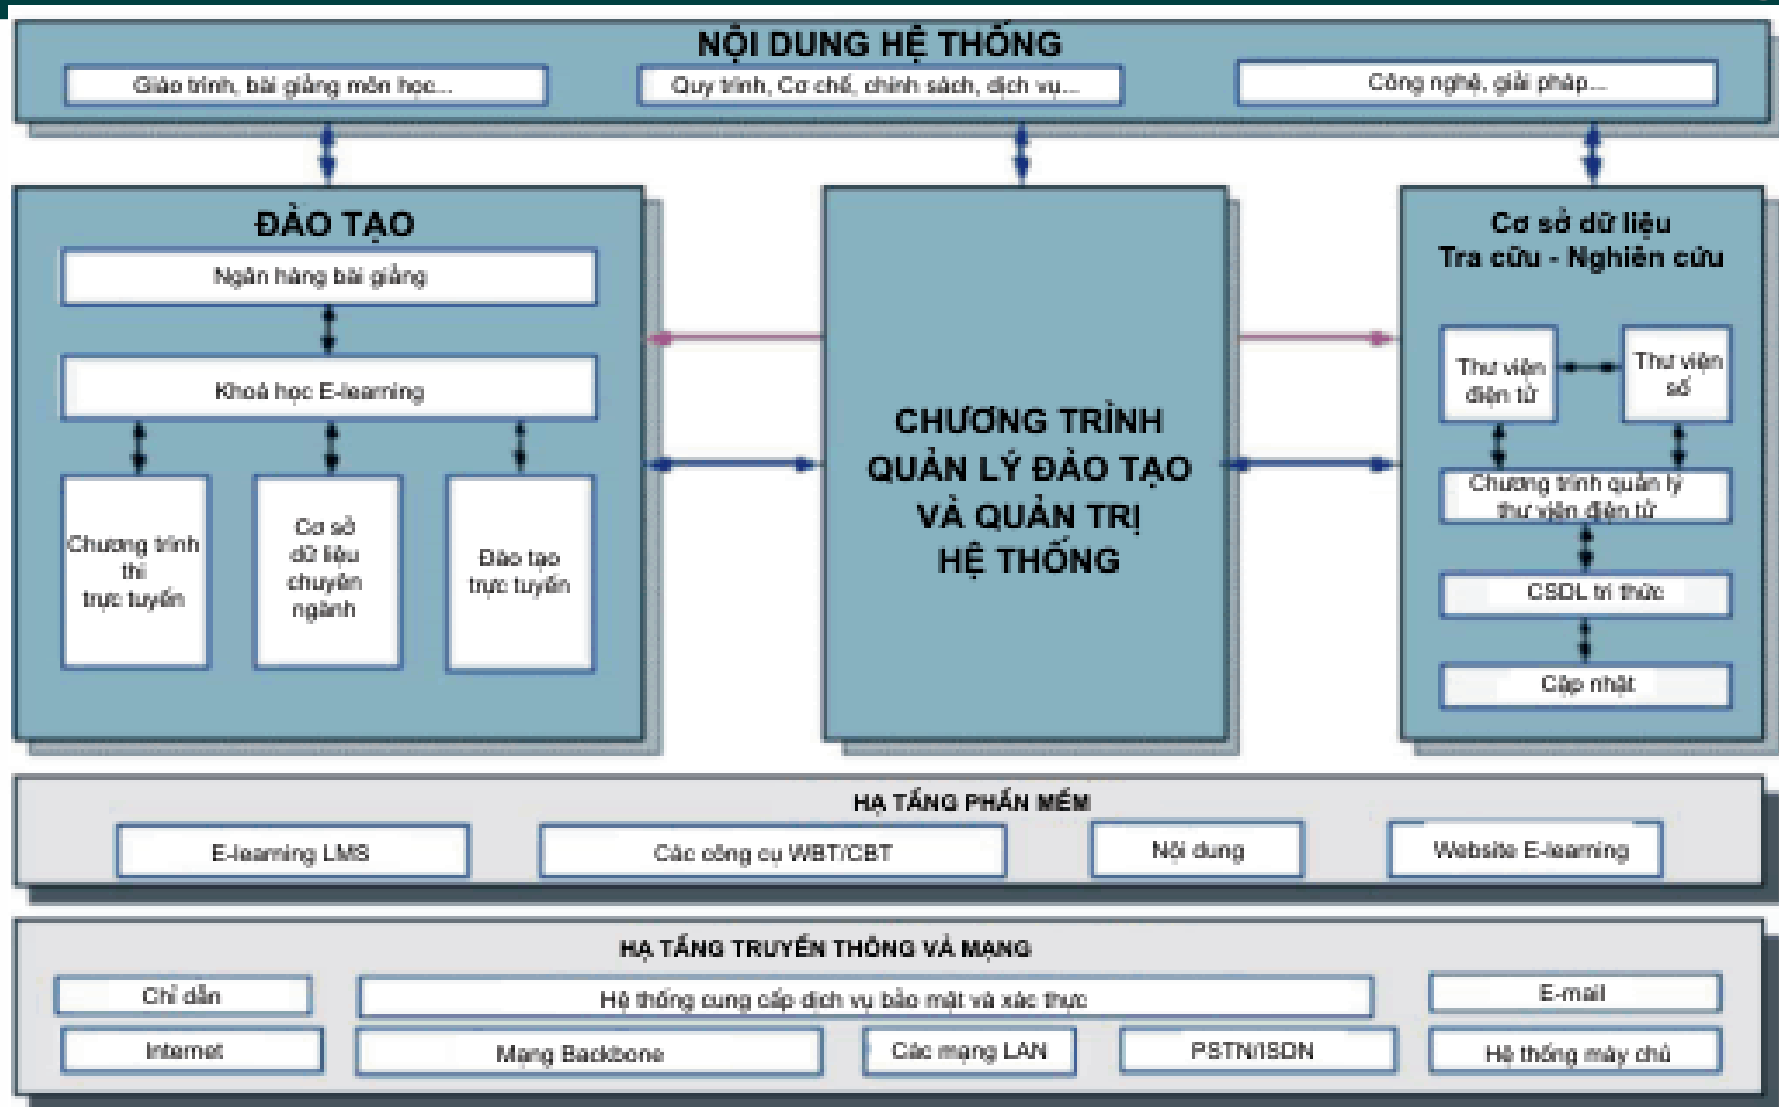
NỘI DUNG HỆ THỐNG

Giáo trình, bài giảng môn học...

Quy trình, Cơ chế, chính sách, dịch vụ...

Công nghệ, giải pháp...

ĐÀO TẠO

Ngân hàng bài giảng

Khoá học E-learning

Chương trình thi trực tuyến

Cơ sở dữ liệu chuyên ngành

Đào tạo trực tuyến

CHƯƠNG TRÌNH QUẢN LÝ ĐÀO TẠO VÀ QUẢN TRỊ HỆ THỐNG

Cơ sở dữ liệu
Tra cứu - Nghiên cứu

Thư viện điện tử

Thư viện số

Chương trình quản lý thư viện điện tử

CSDL tri thức

Cập nhật

HẠ TẦNG PHẦN MỀM

E-learning LMS

Các công cụ WBT/CBT

Nội dung

Website E-learning

HẠ TẦNG TRUYỀN THÔNG VÀ MẠNG

Chỉ dẫn

Hệ thống cung cấp dịch vụ bảo mật và xác thực

E-mail

Internet

Mạng Backbone

Các mạng LAN

PSTN/ISDN

Hệ thống máy chủ